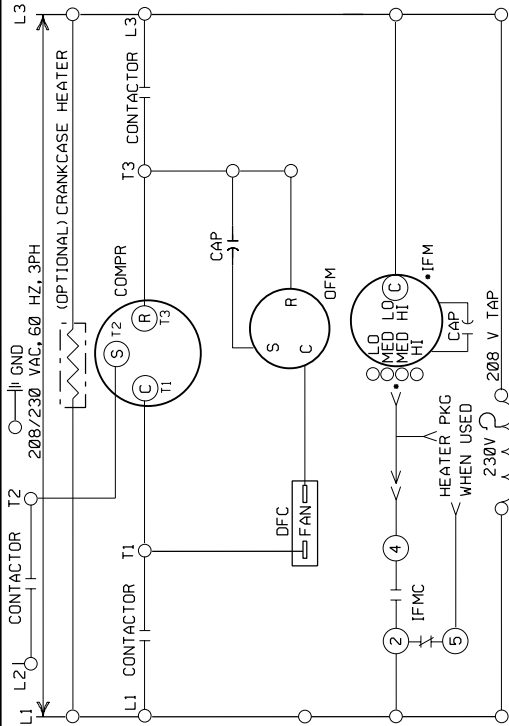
L3
L2
L1
CONTACTOR
T2
GND
208/230 VAC, 60 HZ, 3PH
(OPTIONAL) CRANKCASE HEATER
CONTACTOR L3
T3
COMPR
S T2
R T3
C T1
CAP
OFM
S
R
C
CONTACTOR T1
DFC
FAN
LO
MED
MED
HI
LO
HI
C
•IFM
CAP
HEATER PKG
WHEN USED
208 V TAP
230V
4
IFMC
2
5